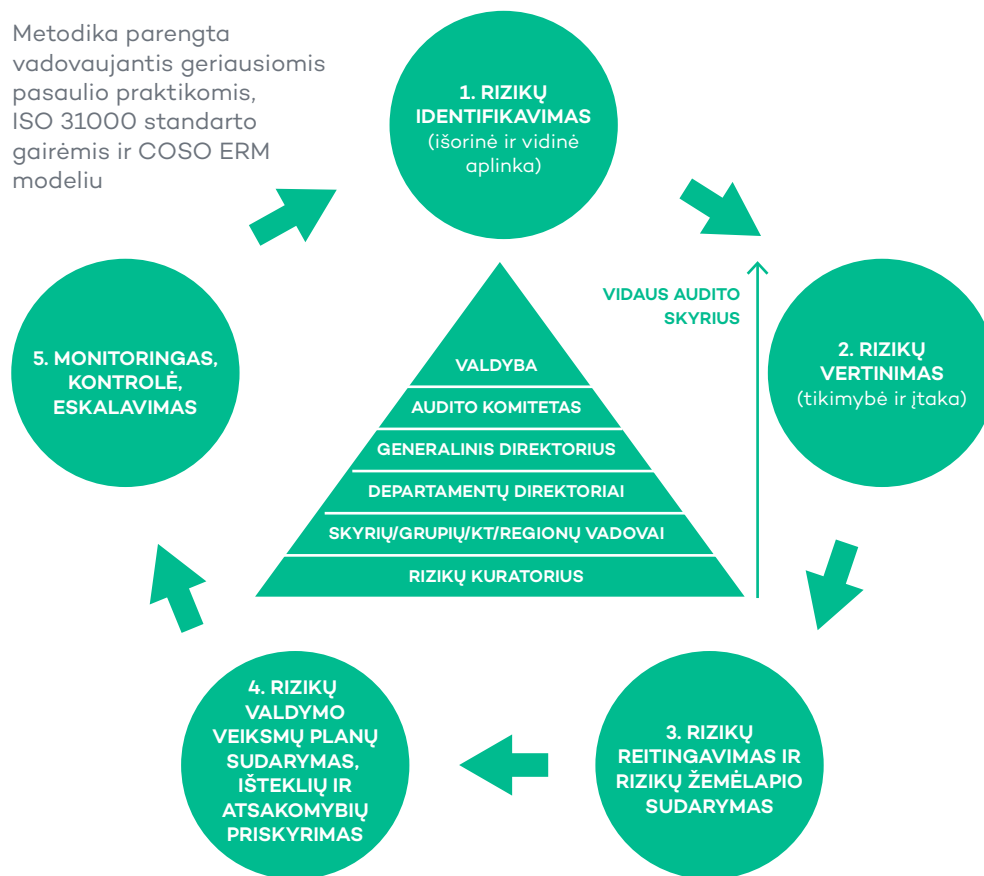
Metodika parengta vadovaujantis geriausiomis pasaulio praktikomis, ISO 31000 standarto gairėmis ir COSO ERM modeliu

1. RIZIKŲ IDENTIFIKAVIMAS (išorinė ir vidinė aplinka)

VIDAUS AUDITO SKYRIUS

2. RIZIKŲ VERTINIMAS (tikimybė ir įtaka)

5. MONITORINGAS, KONTROLĖ, ESKALAVIMAS

VALDYBA
AUDITO KOMITETAS
GENERALINIS DIREKTORIUS
DEPARTAMENTŲ DIREKTORIAI
SKYRIŲ/GRUPIŲ/KT/REGIONŲ VADOVAI
RIZIKŲ KURATORIUS

4. RIZIKŲ VALDYMO VEIKSMŲ PLANŲ SUDARYMAS, IŠTEKLIŲ IR ATSAKOMYBIŲ PRISKYRIMAS

3. RIZIKŲ REITINGAVIMAS IR RIZIKŲ ŽEMĖLAPIO SUDARYMAS